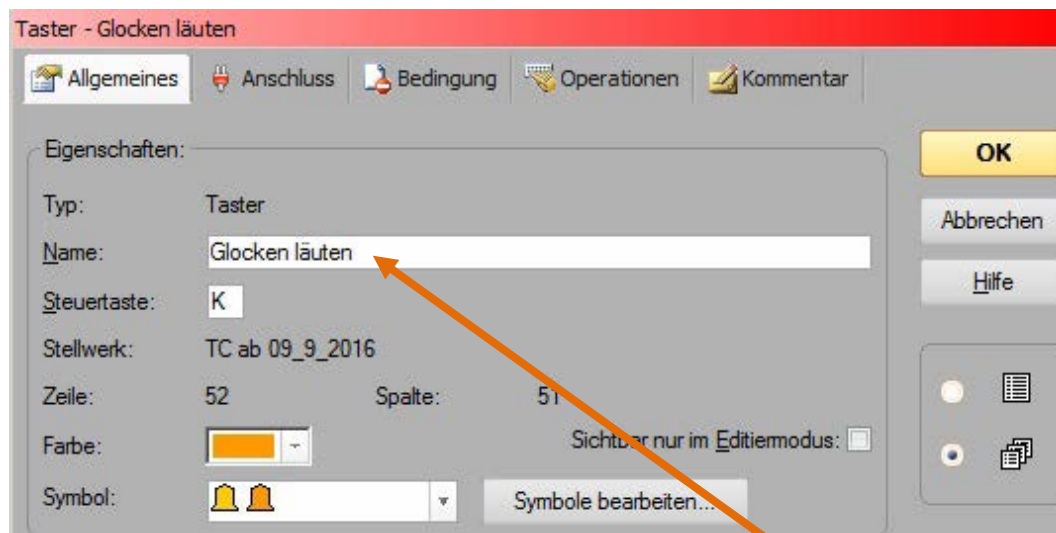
Taster - Glocken läuten

Allgemeines | Anschluss | Bedingung | Operationen | Kommentar

Eigenschaften:

Typ: Taster

Name: Glocken läuten

Steuertaste: K

Stellwerk: TC ab 09_9_2016

Zeile: 52 Spalte: 51

Farbe:

Sichtbar nur im Editiermodus:

Symbol:

Symbole bearbeiten...

OK

Abbrechen

Hilfe